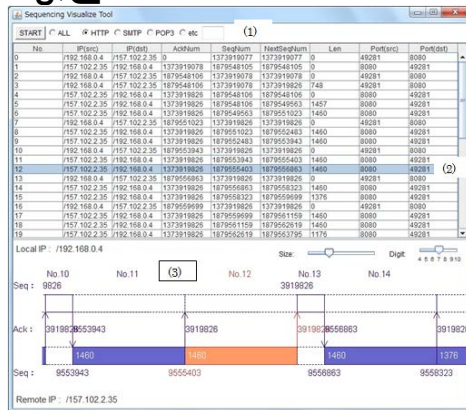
Sequencing Visualize Tool

START ○ ALL ● HTTP ○ SMTP ○ POP3 ○ etc (1)

| No. | IP(src) | IP(dst) | AckNum | SeqNum | NextSeqNum | Len | Port(src) | Port(dst) |
|---|---|---|---|---|---|---|---|---|
| 0 | /192.168.0.4 | /157.102.2.35 | 0 | 1373919077 | 1373919077 | 0 | 49281 | 8080 |
| 1 | /157.102.2.35 | /192.168.0.4 | 1373919078 | 1879548105 | 1879548105 | 0 | 8080 | 49281 |
| 2 | /192.168.0.4 | /157.102.2.35 | 1879548106 | 1373919078 | 1373919078 | 0 | 49281 | 8080 |
| 3 | /192.168.0.4 | /157.102.2.35 | 1879548106 | 1373919078 | 1373919826 | 748 | 49281 | 8080 |
| 4 | /157.102.2.35 | /192.168.0.4 | 1373919826 | 1879548106 | 1879548106 | 0 | 8080 | 49281 |
| 5 | /157.102.2.35 | /192.168.0.4 | 1373919826 | 1879548106 | 1879549563 | 1457 | 8080 | 49281 |
| 6 | /157.102.2.35 | /192.168.0.4 | 1373919826 | 1879549563 | 1879551023 | 1460 | 8080 | 49281 |
| 7 | /192.168.0.4 | /157.102.2.35 | 1879551023 | 1373919826 | 1373919826 | 0 | 49281 | 8080 |
| 8 | /157.102.2.35 | /192.168.0.4 | 1373919826 | 1879551023 | 1879552483 | 1460 | 8080 | 49281 |
| 9 | /157.102.2.35 | /192.168.0.4 | 1373919826 | 1879552483 | 1879553943 | 1460 | 8080 | 49281 |
| 10 | /192.168.0.4 | /157.102.2.35 | 1879553943 | 1373919826 | 1373919826 | 0 | 49281 | 8080 |
| 11 | /157.102.2.35 | /192.168.0.4 | 1373919826 | 1879553943 | 1879555403 | 1460 | 8080 | 49281 |
| 12 | /157.102.2.35 | /192.168.0.4 | 1373919826 | 1879555403 | 1879556863 | 1460 | 8080 | 49281 |
| 13 | /192.168.0.4 | /157.102.2.35 | 1879556863 | 1373919826 | 1373919826 | 0 | 49281 | 8080 |
| 14 | /157.102.2.35 | /192.168.0.4 | 1373919826 | 1879556863 | 1879558323 | 1460 | 8080 | 49281 |
| 15 | /157.102.2.35 | /192.168.0.4 | 1373919826 | 1879558323 | 1879559699 | 1376 | 8080 | 49281 |
| 16 | /192.168.0.4 | /157.102.2.35 | 1879559699 | 1373919826 | 1373919826 | 0 | 49281 | 8080 |
| 17 | /157.102.2.35 | /192.168.0.4 | 1373919826 | 1879559699 | 1879561159 | 1460 | 8080 | 49281 |
| 18 | /157.102.2.35 | /192.168.0.4 | 1373919826 | 1879561159 | 1879562619 | 1460 | 8080 | 49281 |
| 19 | /157.102.2.35 | /192.168.0.4 | 1373919826 | 1879562619 | 1879563795 | 1176 | 8080 | 49281 |

(2)

Local IP : /192.168.0.4

Size: Digit: 4 5 6 7 8 9 10

No.10 No.11 (3) No.12 No.13 No.14

Seq : 9826 3919826

Ack : 3919826 9553943 3919826 3919826 9556863 391982

1460 1460 1460 1376

Seq : 9553943 9555403 9556863 9558323

Remote IP : /157.102.2.35